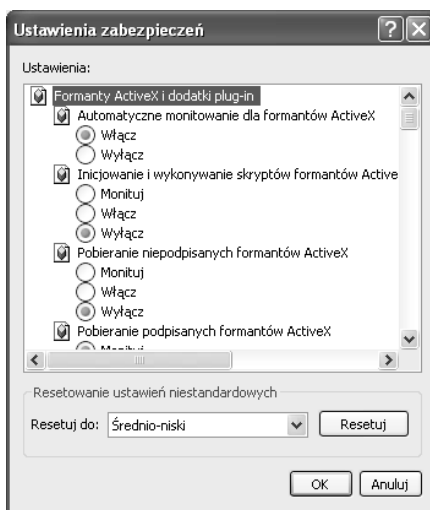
Ustawienia zabezpieczeń

Ustawienia:

Formanty ActiveX i dodatki plug-in
Automatyczne monitowanie dla formantów ActiveX
Włącz
Wyłącz
Inicjowanie i wykonywanie skryptów formantów Active
Monituj
Włącz
Wyłącz
Pobieranie niepodpisanych formantów ActiveX
Monituj
Włącz
Wyłącz
Pobieranie podpisanych formantów ActiveX
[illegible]

Resetowanie ustawień niestandardowych
Resetuj do: Średnio-niski
Resetuj

OK
Anuluj